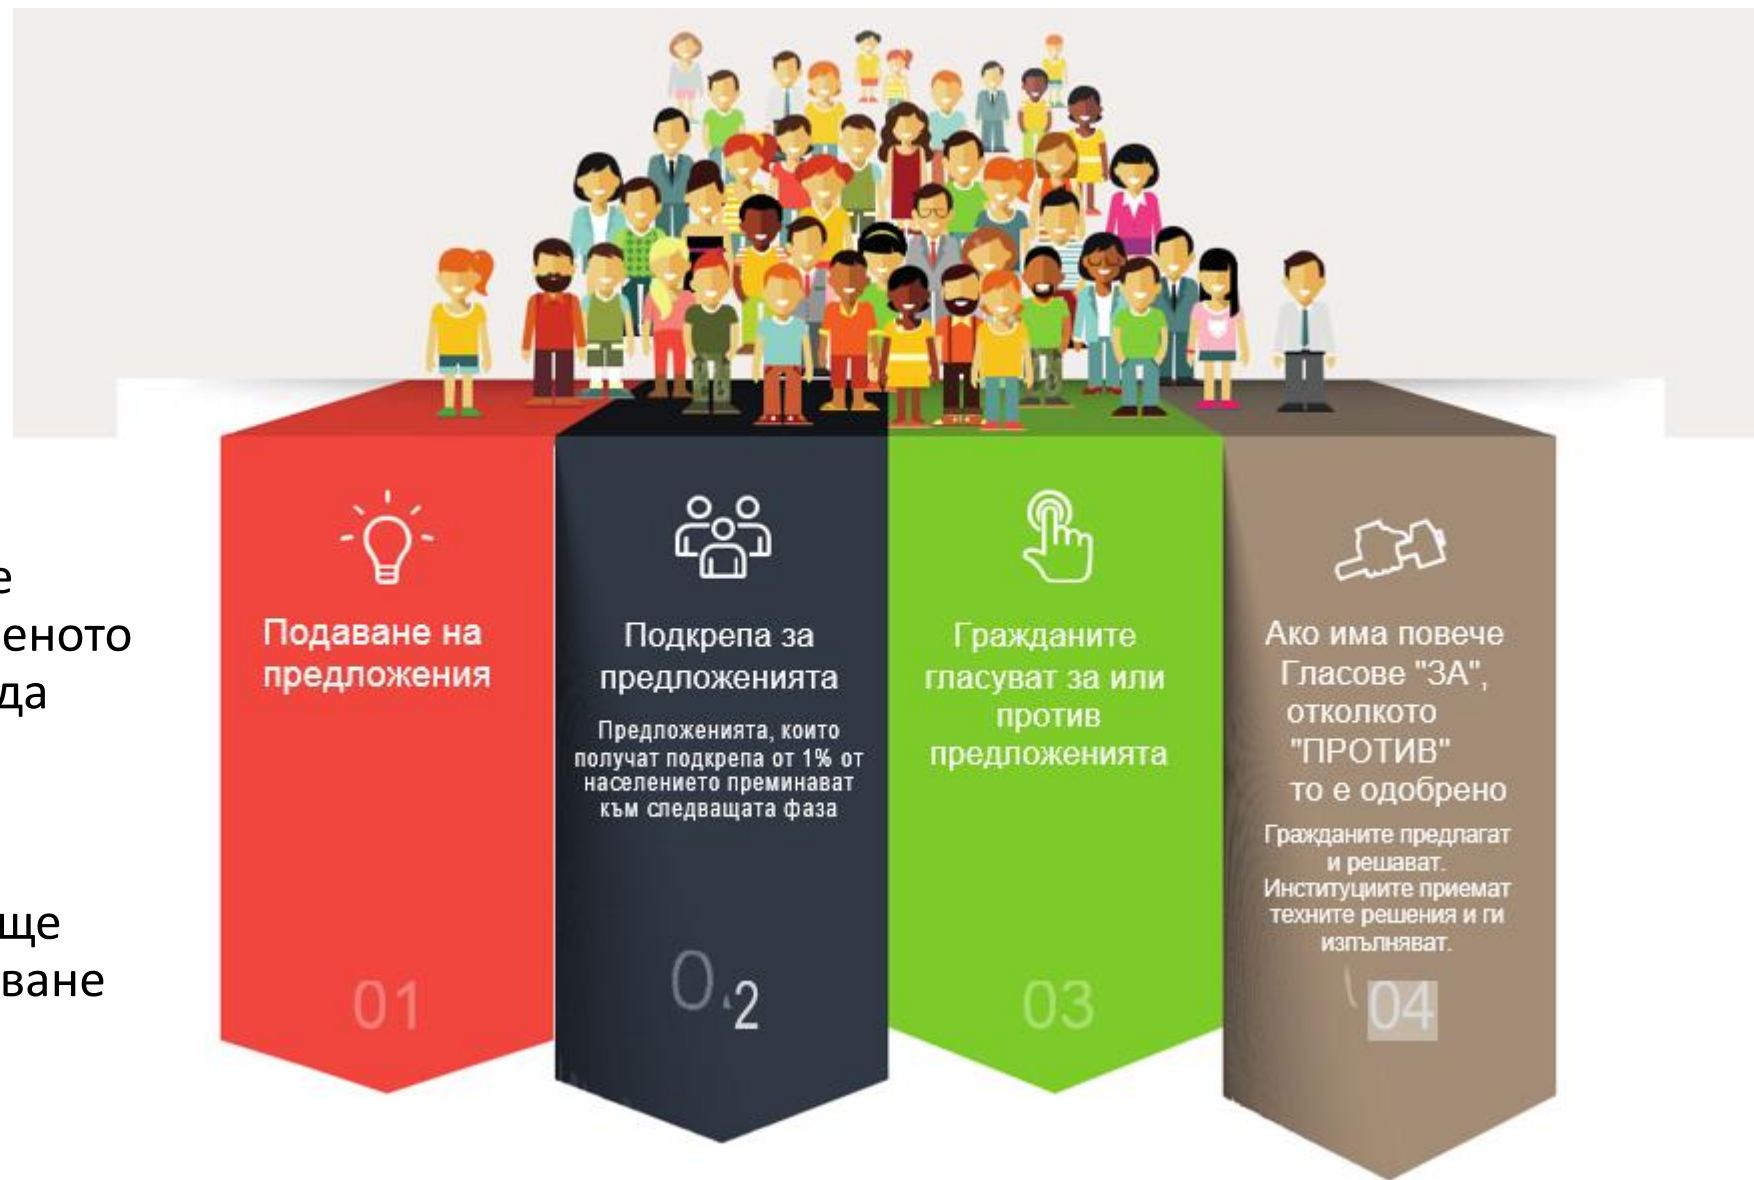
е
еното
да

ще
ване

Подаване на предложения

01

Подкрепа за предложенията

Предложенията, които получат подкрепа от 1% от населението преминават към следващата фаза

02

Гражданите гласуват за или против предложенията

03

Ако има повече Гласове "ЗА", отколкото "ПРОТИВ" то е одобрено

Гражданите предлагат и решават. Институциите приемат техните решения и ги изпълняват.

04